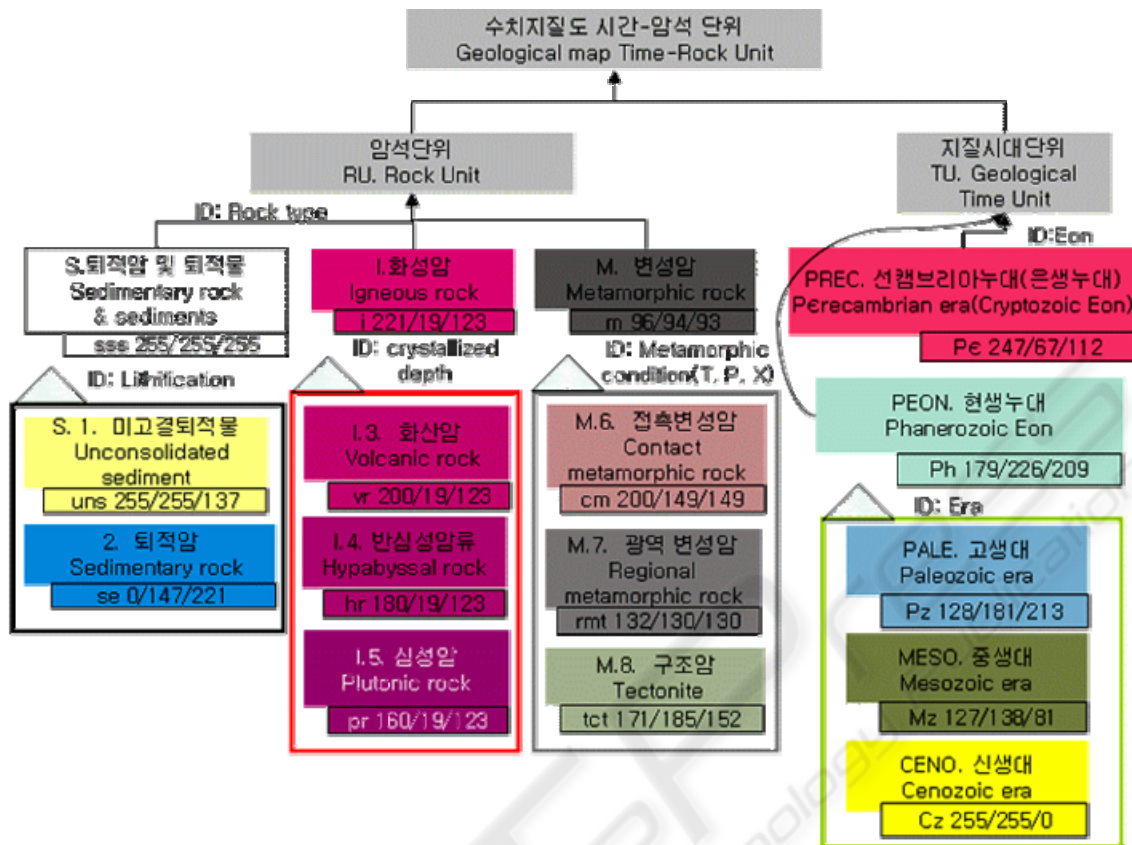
수치지질도 시간-암석 단위
Geological map Time-Rock Unit

암석단위
RU. Rock Unit

지질시대단위
TU. Geological Time Unit

ID: Rock type

ID:Eon

S.퇴적암 및 퇴적물
Sedimentary rock & sediments
sss 255/255/255

I.화성암
Igneous rock
i 221/19/123

M. 변성암
Metamorphic rock
m 96/94/93

PREC. 선캠브리아누대(은생누대)
Perecambrian era(Cryptozoic Eon)
Pє 247/67/112

ID: Lithification

ID: crystallized depth

ID: Metamorphic condition(T, P, X)

S. 1. 미고결퇴적물
Unconsolidated sediment
uns 255/255/137

2. 퇴적암
Sedimentary rock
se 0/147/221

I.3. 화산암
Volcanic rock
vr 200/19/123

I.4. 반심성암류
Hypabyssal rock
hr 180/19/123

I.5. 심성암
Plutonic rock
pr 160/19/123

M.6. 접촉변성암
Contact metamorphic rock
cm 200/149/149

M.7. 광역 변성암
Regional metamorphic rock
rmt 132/130/130

M.8. 구조암
Tectonite
tct 171/185/152

PEON. 현생누대
Phanerozoic Eon
Ph 179/226/209

ID: Era

PALE. 고생대
Paleozoic era
Pz 128/181/213

MESO. 중생대
Mesozoic era
Mz 127/138/81

CENO. 신생대
Cenozoic era
Cz 255/255/0